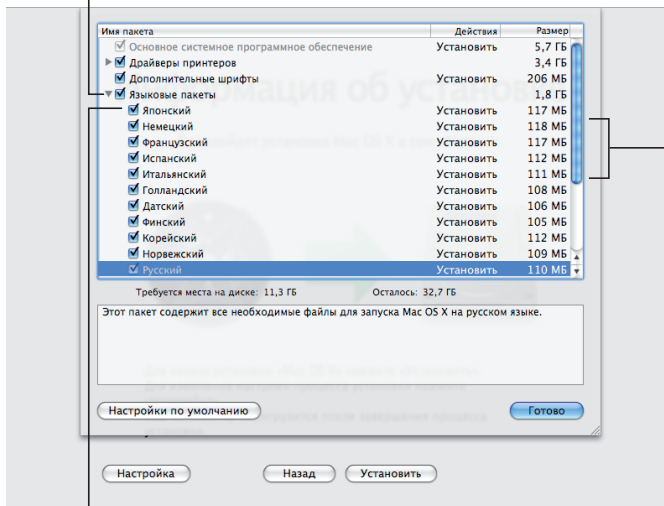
| Имя пакета | Действия | Размер |
|---|---|---|
| Основное системное программное обеспечение | Установить | 5,7 ГБ |
| Драйверы принтеров | | 3,4 ГБ |
| Дополнительные шрифты | Установить | 206 МБ |
| Языковые пакеты | | 1,8 ГБ |
| Японский | Установить | 117 МБ |
| Немецкий | Установить | 118 МБ |
| Французский | Установить | 117 МБ |
| Испанский | Установить | 112 МБ |
| Итальянский | Установить | 111 МБ |
| Голландский | Установить | 108 МБ |
| Датский | Установить | 106 МБ |
| Финский | Установить | 105 МБ |
| Корейский | Установить | 112 МБ |
| Норвежский | Установить | 109 МБ |
| Русский | Установить | 110 МБ |

Требуется места на диске: 11,3 ГБ

Осталось: 32,7 ГБ

Этот пакет содержит все необходимые файлы для запуска Mac OS X на русском языке.

Настройки по умолчанию

Готово

Настройка

Назад

Установить